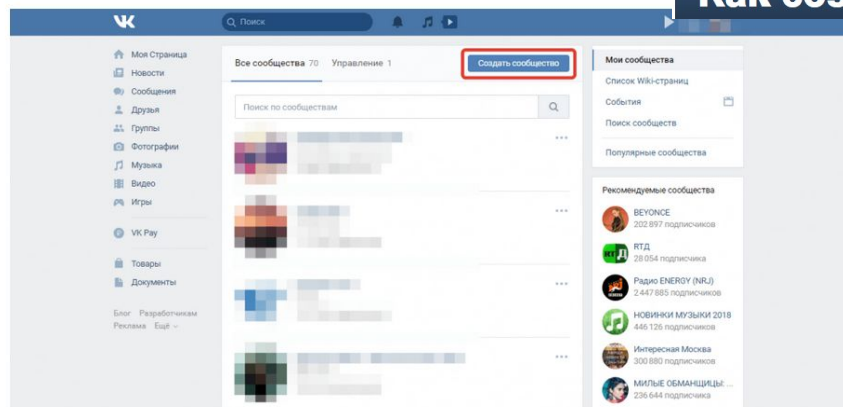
Как соз

VK

Поиск

Моя Страница
Новости
Сообщения
Друзья
Группы
Фотографии
Музыка
Видео
Игры

VK Pay

Товары
Документы

Блог Разработчикам
Реклама Ещё

Все сообщества 70 Управление 1

Создать сообщество

Поиск по сообществам

Мои сообщества
Список Wiki-страниц
События
Поиск сообществ

Популярные сообщества

Рекомендуемые сообщества

BEYONCE
202 897 подписчиков

RTД
28 054 подписчика

Радио ENERGY (NRJ)
2 447 885 подписчиков

НОВИНКИ МУЗЫКИ 2018
446 126 подписчиков

Интересная Москва
300 880 подписчиков

МИЛЫЕ ОБМАНЩИЦЫ: ...
236 644 подписчика